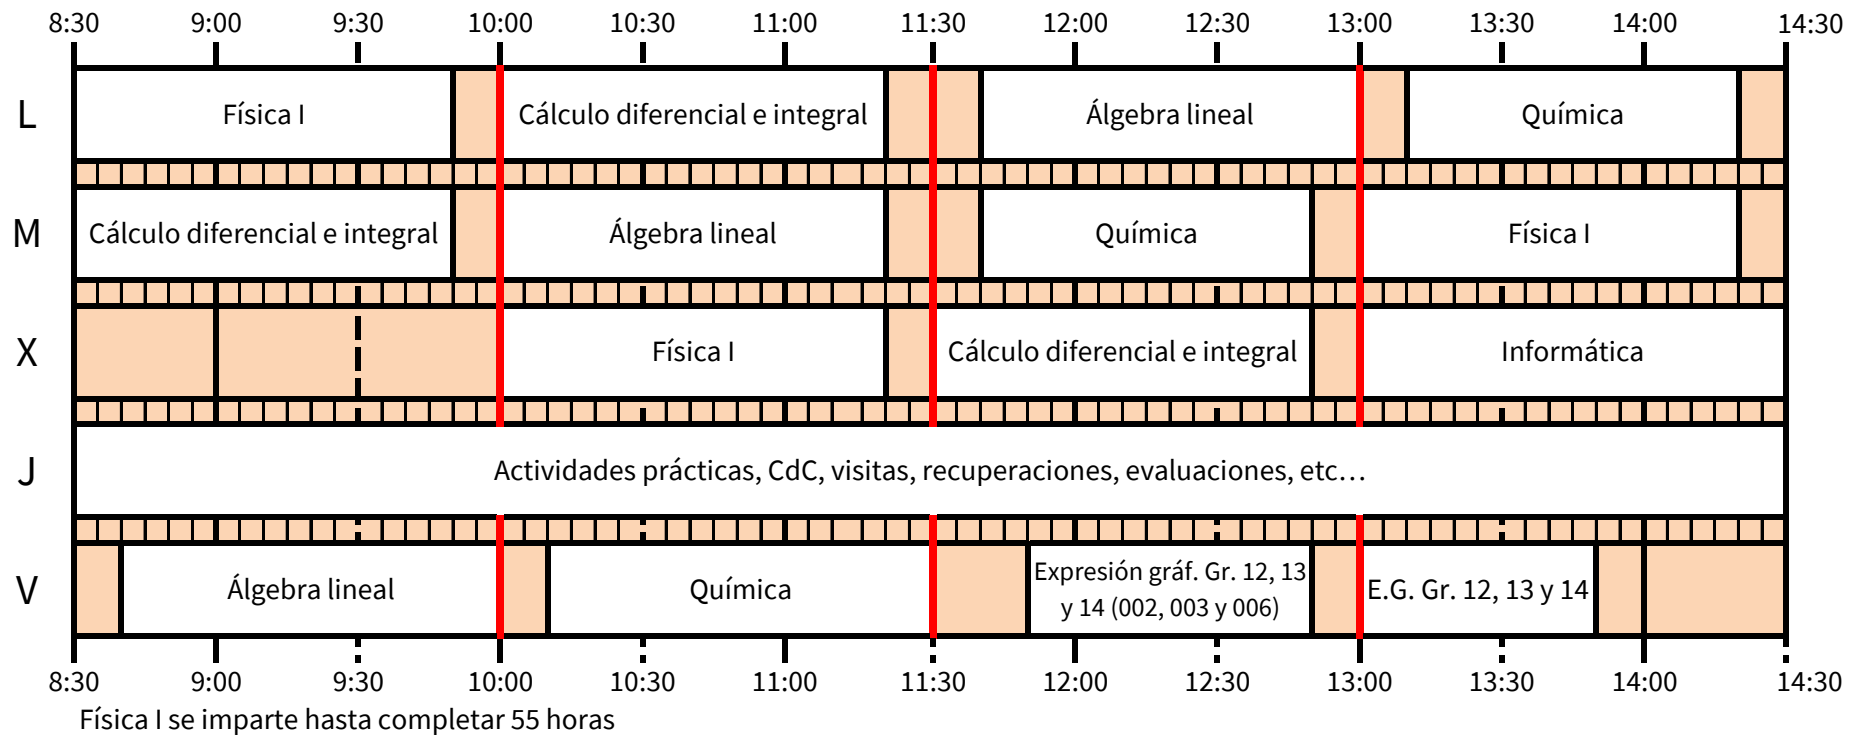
| | 8:30 | 9:00 | 9:30 | 10:00 | 10:30 | 11:00 | 11:30 | 12:00 | 12:30 | 13:00 | 13:30 | 14:00 | 14:30 |
|---|---|---|---|---|---|---|---|---|---|---|---|---|---|
| L | Física I | | | Cálculo diferencial e integral | | | Álgebra lineal | | | Química | | | |
| M | Cálculo diferencial e integral | | | Álgebra lineal | | | Química | | | Física I | | | |
| X | | | | Física I | | | Cálculo diferencial e integral | | | Informática | | | |
| J | Actividades prácticas, CdC, visitas, recuperaciones, evaluaciones, etc… | | | | | | | | | | | | |
| V | Álgebra lineal | | | Química | | | Expresión gráf. Gr. 12, 13 y 14 (002, 003 y 006) | | | E.G. Gr. 12, 13 y 14 | | | |

8:30 9:00 9:30 10:00 10:30 11:00 11:30 12:00 12:30 13:00 13:30 14:00 14:30

Física I se imparte hasta completar 55 horas